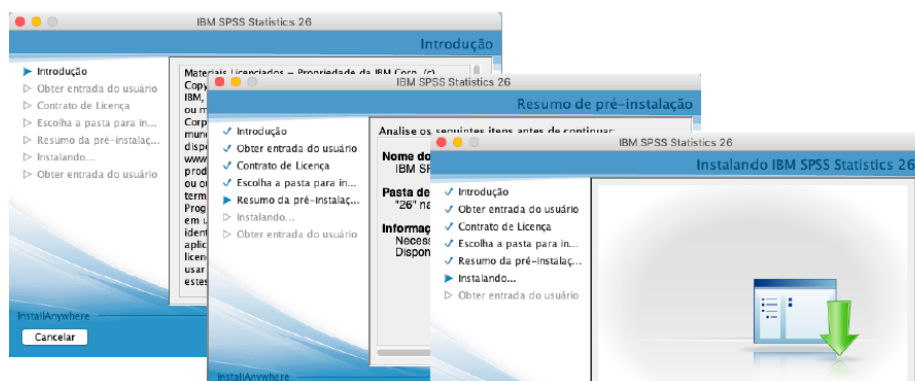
IBM SPSS Statistics 26

Introdução

▶ Introdução
▷ Obter entrada do usuário
▷ Contrato de Licença
▷ Escolha a pasta para in...
▷ Resumo da pré-instalaç...
▷ Instalando...
▷ Obter entrada do usuário

Materiais Licenciados – Propriedade da IBM Corp. (c) Copy IBM, ou m Corp mun disp www prod ou r term Prog ident aplic licen usar estes

InstallAnywhere

Cancelar

IBM SPSS Statistics 26

Resumo de pré-instalação

✓ Introdução
✓ Obter entrada do usuário
✓ Contrato de Licença
✓ Escolha a pasta para in...
▶ Resumo da pré-instalaç...
▷ Instalando...
▷ Obter entrada do usuário

Analise os seguintes itens antes de continuar:

Nome do IBM S

Pasta de "26" na

Informaç Necess Dispon

InstallAnywhere

IBM SPSS Statistics 26

Instalando IBM SPSS Statistics 26

✓ Introdução
✓ Obter entrada do usuário
✓ Contrato de Licença
✓ Escolha a pasta para in...
✓ Resumo da pré-instalaç...
▶ Instalando...
▷ Obter entrada do usuário